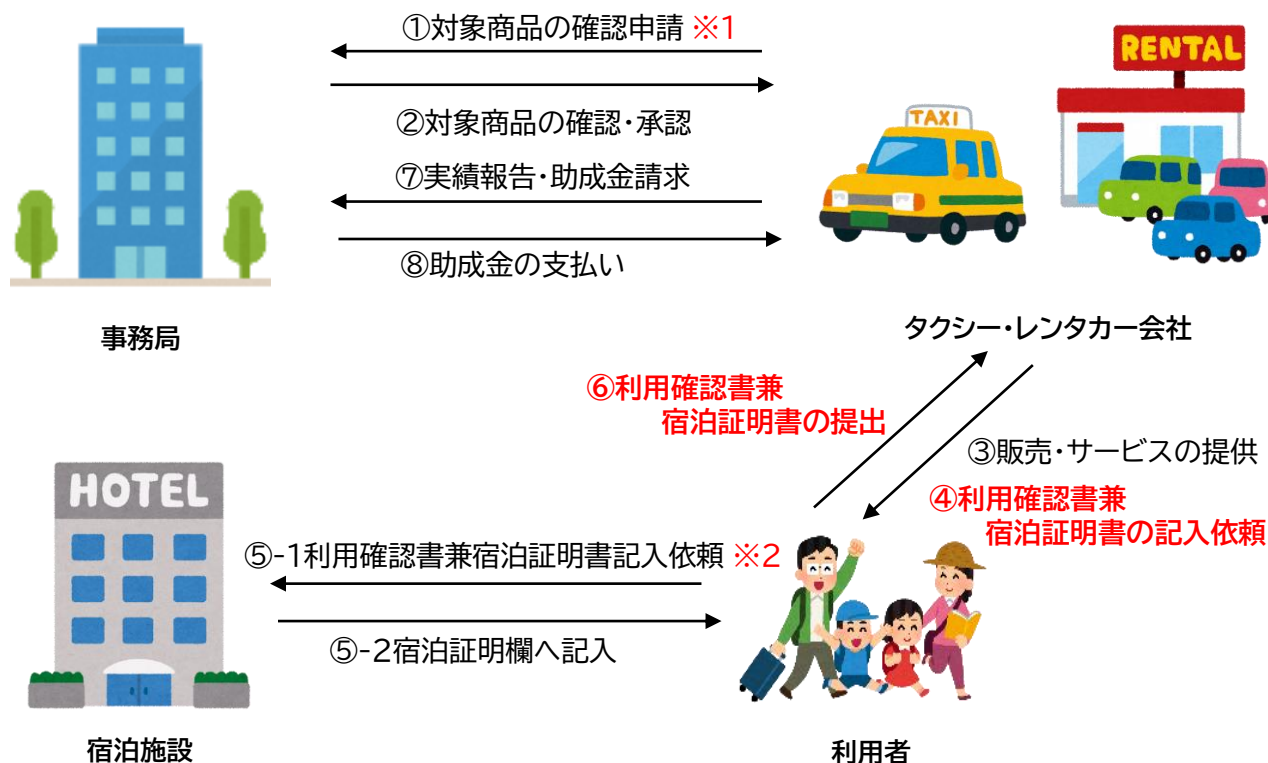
①対象商品の確認申請 ※1

②対象商品の確認・承認

⑦実績報告・助成金請求

⑧助成金の支払い

RENTAL

TAXI

事務局

タクシー・レンタカー会社

⑥利用確認書兼宿泊証明書の提出

③販売・サービスの提供

④利用確認書兼宿泊証明書の記入依頼

HOTEL

⑤-1利用確認書兼宿泊証明書記入依頼 ※2

⑤-2宿泊証明欄へ記入

宿泊施設

利用者